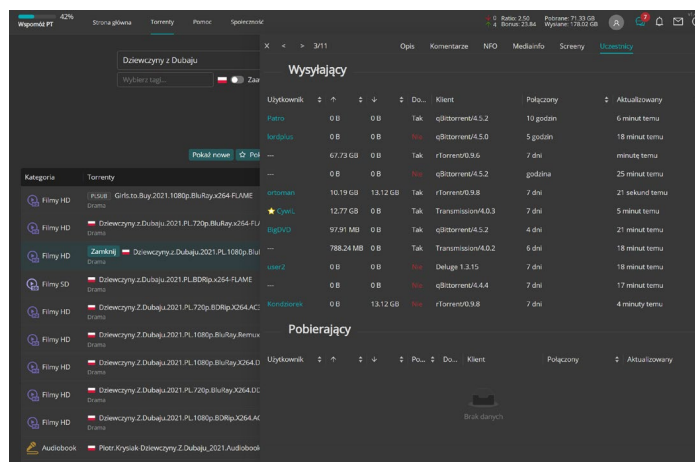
42%
Wspomóż PT

Strona główna Torrenty Pomoc Społeczność

0 4 Ratio: 2.50 Bonus: 23.84 Pobrane: 71.33 GB Wysłane: 178.02 GB

Dziewczyny z Dubaju
Wybierz tagi...
Zaa

Pokaż nowe Po

Kategoria Torrenty
Filmy HD PLSUB Girls.to.Buy.2021.1080p.BluRay.x264-FLAME Drama
Filmy HD Dziewczyny.z.Dubaju.2021.PL.720p.BluRay.x264-FL Drama
Filmy HD Zamknij Dziewczyny.z.Dubaju.2021.PL.1080p.Blu Drama
Filmy SD Dziewczyny.Z.Dubaju.2021.PL.BDRip.x264-FLAME Drama
Filmy HD Dziewczyny.Z.Dubaju.2021.PL.720p.BDRip.X264.AC Drama
Filmy HD Dziewczyny.Z.Dubaju.2021.PL.1080p.BluRay.Remux Drama
Filmy HD Dziewczyny.Z.Dubaju.2021.PL.1080p.BluRay.X264.D Drama
Filmy HD Dziewczyny.Z.Dubaju.2021.PL.720p.BluRay.X264.DD Drama
Filmy HD Dziewczyny.Z.Dubaju.2021.PL.1080p.BDRip.X264.AC Drama
Audiobook Piotr.Krysiak-Dziewczyny.Z.Dubaju_2021.Audiobook

X < > 3/11 Opis Komentarze NFO Mediainfo Screeny Uczestnicy

Wysyłający

| Użytkownik | ↑ | ↓ | Do... | Klient | Połączony | Aktualizowany |
|---|---|---|---|---|---|---|
| Patro | 0 B | 0 B | Tak | qBittorrent/4.5.2 | 10 godzin | 6 minut temu |
| lordplus | 0 B | 0 B | Tak | qBittorrent/4.5.0 | 5 godzin | 18 minut temu |
| — | 67.73 GB | 0 B | Tak | rTorrent/0.9.6 | 7 dni | minutę temu |
| — | 0 B | 0 B | Nie | qBittorrent/4.5.2 | godzina | 25 minut temu |
| ortsman | 10.19 GB | 13.12 GB | Tak | rTorrent/0.9.8 | 7 dni | 21 sekund temu |
| Cywil. | 12.77 GB | 0 B | Tak | Transmission/4.0.3 | 7 dni | 5 minut temu |
| BigDVD | 97.91 MB | 0 B | Tak | qBittorrent/4.5.2 | 4 dni | 21 minut temu |
| — | 788.24 MB | 0 B | Tak | Transmission/4.0.2 | 6 dni | 18 minut temu |
| user2 | 0 B | 0 B | Nie | Deluge 1.3.15 | 7 dni | 18 minut temu |
| — | 0 B | 0 B | Nie | qBittorrent/4.4.4 | 7 dni | 17 minut temu |
| Kondziorek | 0 B | 13.12 GB | Nie | rTorrent/0.9.8 | 7 dni | 4 minuty temu |

Pobierający

| Użytkownik | ↑ | ↓ | Po... | Do... | Klient | Połączony | Aktualizowany |
|---|---|---|---|---|---|---|---|

Brak danych